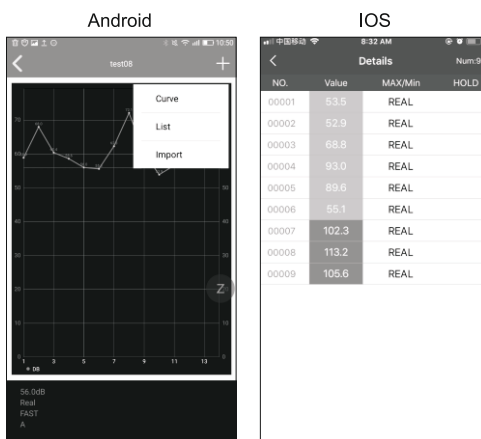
Android

IOS

10:50

test08

+

Curve

List

Import

70

60

50

40

30

20

10

0

1

3

5

7

9

11

13

dB

Z

56.0dB
Real
FAST
A

中国移动

8:32 AM

Details

Num:9

| NO. | Value | MAX/Min | HOLD |
|---|---|---|---|
| 00001 | 53.5 | REAL | |
| 00002 | 52.9 | REAL | |
| 00003 | 68.8 | REAL | |
| 00004 | 93.0 | REAL | |
| 00005 | 89.6 | REAL | |
| 00006 | 55.1 | REAL | |
| 00007 | 102.3 | REAL | |
| 00008 | 113.2 | REAL | |
| 00009 | 105.6 | REAL | |